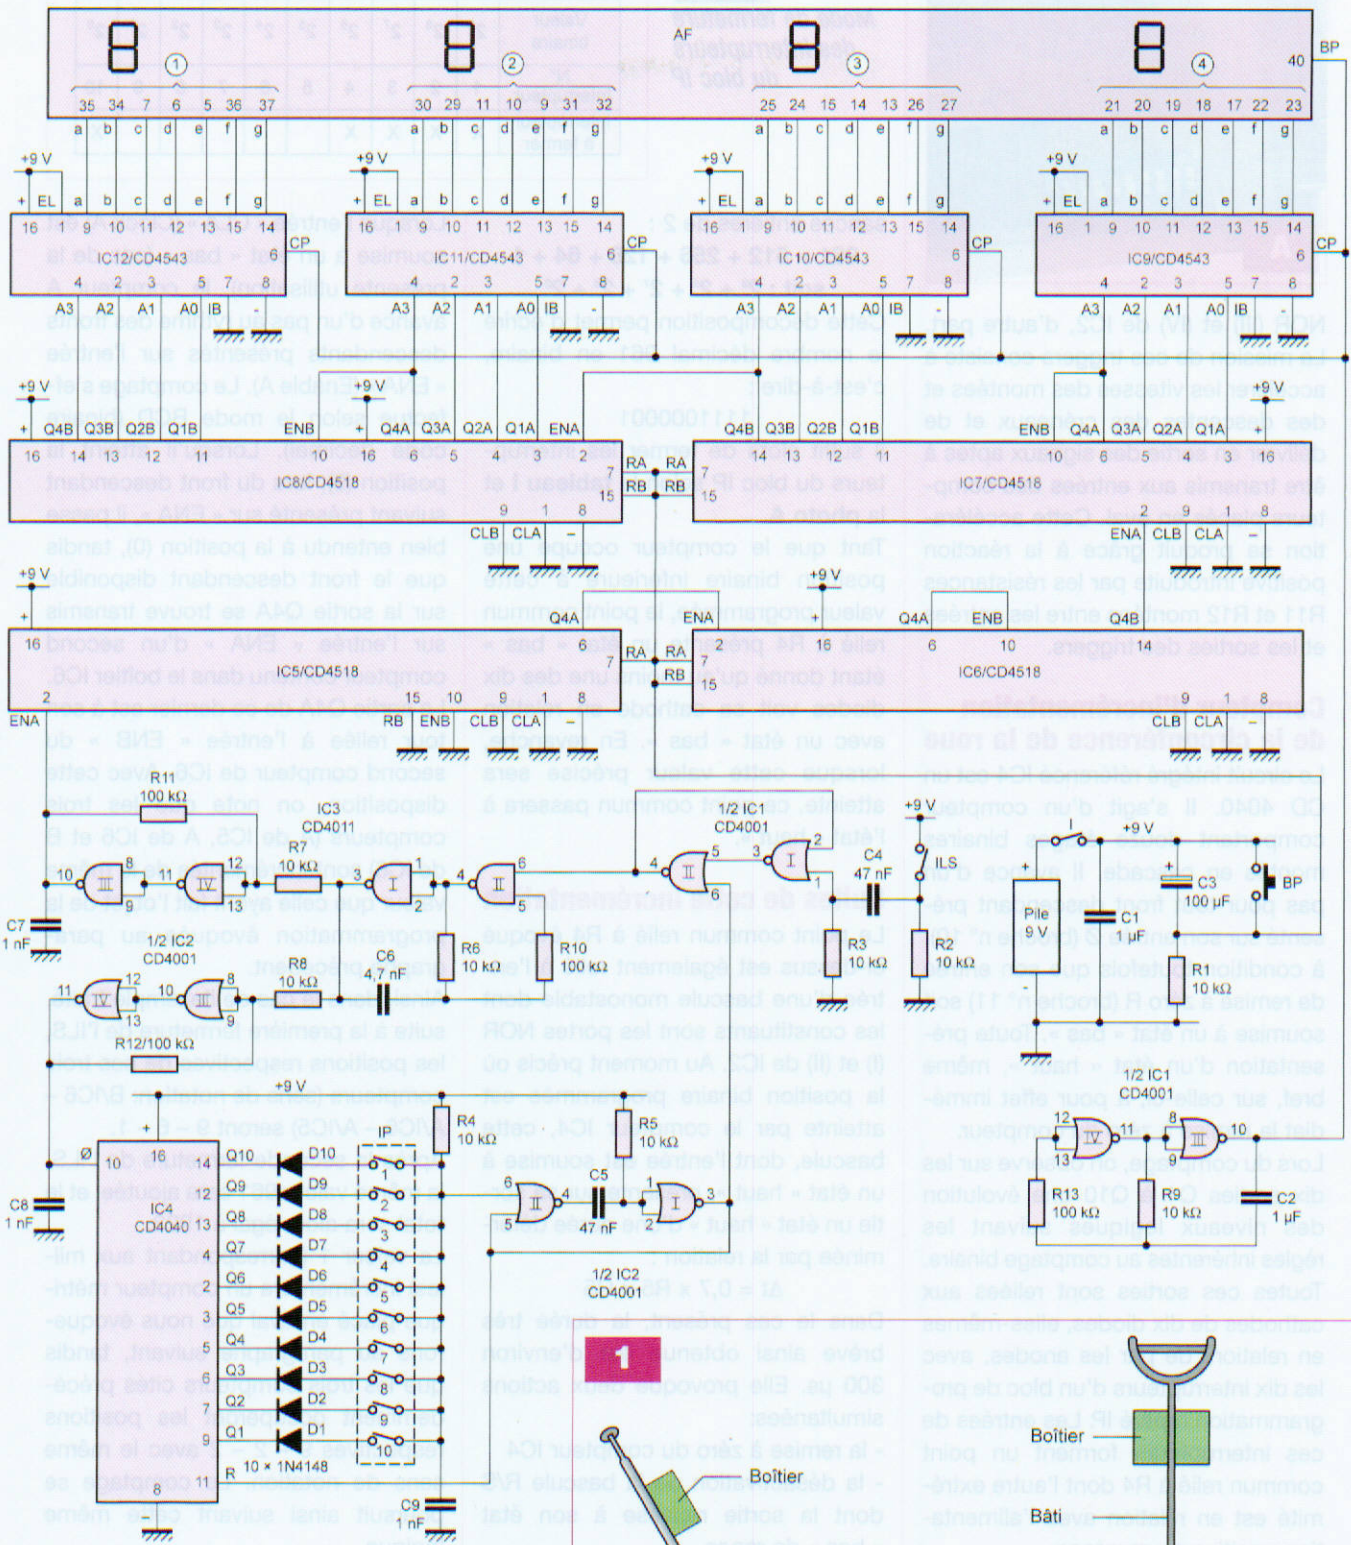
AF
BP
40
1
35 34 7 6 5 36 37
a b c d e f g
2
30 29 11 10 9 31 32
a b c d e f g
3
25 24 15 14 13 26 27
a b c d e f g
4
21 20 19 18 17 22 23
a b c d e f g

+9 V
+ EL a b c d e f g
16 1 9 10 11 12 13 15 14
IC12/CD4543
CP
6
4 2 3 5 7 8
A3 A2 A1 A0 IB

+9 V
+ EL a b c d e f g
16 1 9 10 11 12 13 15 14
IC11/CD4543
CP
6
4 2 3 5 7 8
A3 A2 A1 A0 IB

+9 V
+ EL a b c d e f g
16 1 9 10 11 12 13 15 14
IC10/CD4543
6
4 2 3 5 7 8
A3 A2 A1 A0 IB
CP

+9 V
+ EL a b c d e f g
16 1 9 10 11 12 13 15 14
IC9/CD4543
CP
6
4 2 3 5 7 8
A3 A2 A1 A0 IB
CP

+9 V
+ Q4B Q3B Q2B Q1B ENB
16 14 13 12 11 10
IC8/CD4518
+9 V
Q4A Q3A Q2A Q1A ENA
16 6 5 4 3 2
7 RA RA 7
15 RB RB 15
9 1 8
CLB CLA –

Q4B Q3B Q2B Q1B
14 13 12 11

+9 V
ENB Q4A Q3A Q2A Q1A
10 6 5 4 3 16
IC7/CD4518
2 9 1 8
ENA CLB CLA –

+9 V
+
16
IC5/CD4518
2
ENA
15 10 9 1 8
RB ENB CLB CLA –

+9 V
Q4A
6
RA RA 7
RB 15
16

Q4A ENB Q4B
6 10 14
IC6/CD4518
9 1 8
CLB CLA –

R11
100 kΩ
IC3
CD4011
R7
10 kΩ
10 8 11 12 3 4 6
9 13 2 5
III IV I II
C7
1 nF
1/2 IC2
CD4001
R6
10 kΩ
R10
100 kΩ
R8
10 kΩ
C6
4,7 nF
11 12 10 8
13 9
IV III
R12/100 kΩ

1/2 IC1
CD4001
4 5 3 2
6 1
II I
C4
47 nF
R3
10 kΩ

+9 V
ILS
R2
10 kΩ
Pile
9 V
C1
1 µF
+9 V
C3
100 µF
BP
R1
10 kΩ

+9 V
+ 16
Ø 11 Q10 14
Q9 12
C8
1 nF
IC4
CD4040 Q8 13
Q7 4
Q6 2
Q5 3
Q4 5
Q3 6
Q2 7
Q1 9
R 11
8
D10 D9 D8 D7 D6 D5 D4 D3 D2 D1
IP
1 2 3 4 5 6 7 8 9 10
10 × 1N4148
C9
1 nF
R4
10 kΩ
R5
10 kΩ
6 4 1 3
5 2
II I
C5
47 nF
1/2 IC2
CD4001

1/2 IC1
CD4001
12 11 8 10
13 9
IV III
R13
100 kΩ
R9
10 kΩ
C2
1 µF

1
Boîtier
Boîtier
Bâti